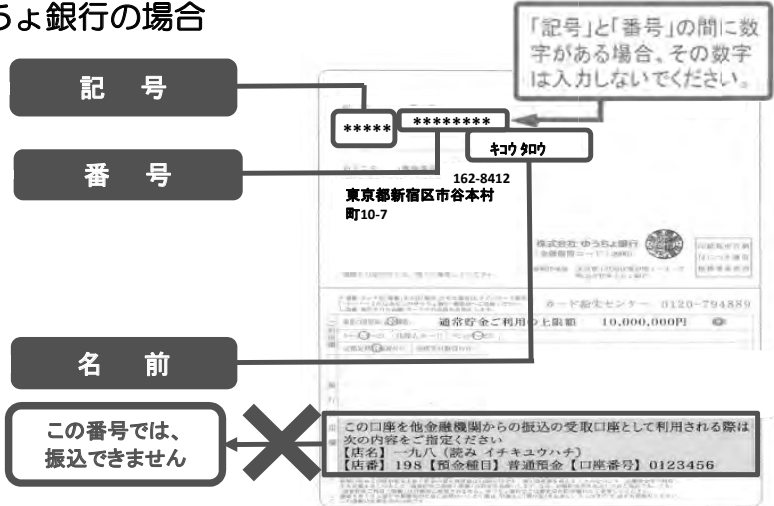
うょ銀行の場合

「記号」と「番号」の間に数字がある場合、その数字は入力しないでください。

記　号

番　号

*****　********

ｷｺｳ ﾀﾛｳ

162-8412
東京都新宿区市谷本村町10-7

株式会社 ゆうちょ銀行

カード紛失センター　0120-794889

通常貯金ご利用の上限額　10,000,000円

名　前

この番号では、振込できません

この口座を他金融機関からの振込の受取口座として利用される際は次の内容をご指定ください
【店名】一九八（読み イチキユウハチ）
【店番】198【預金種目】普通預金【口座番号】0123456